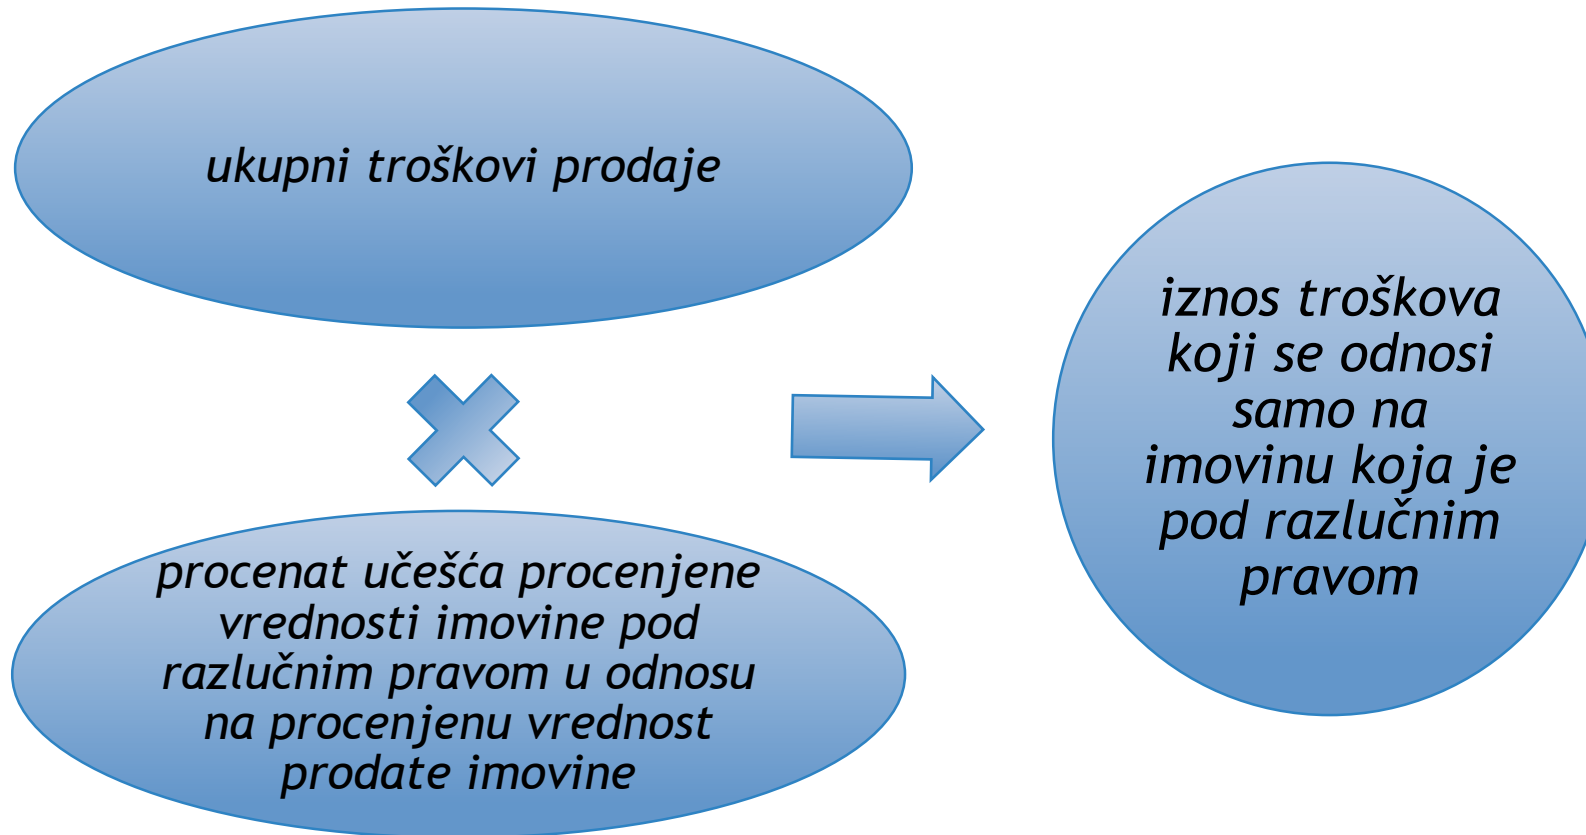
ukupni troškovi prodaje

procenat učešća procenjene vrednosti imovine pod razlučnim pravom u odnosu na procenjenu vrednost prodate imovine

iznos troškova koji se odnosi samo na imovinu koja je pod razlučnim pravom